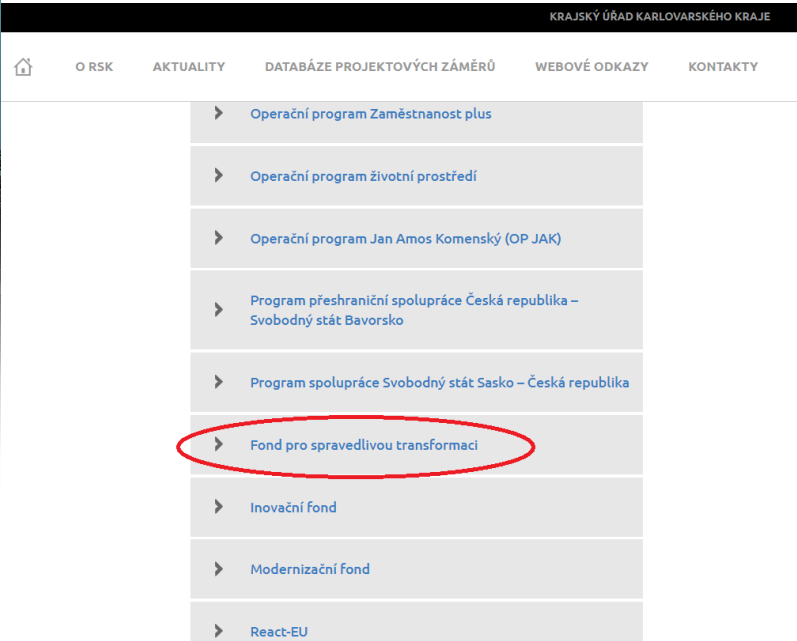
KRAJSKÝ ÚŘAD KARLOVARSKÉHO KRAJE

O RSK AKTUALITY DATABÁZE PROJEKTOVÝCH ZÁMĚRŮ WEBOVÉ ODKAZY KONTAKTY

Operační program Zaměstnanost plus

Operační program životní prostředí

Operační program Jan Amos Komenský (OP JAK)

Program přeshraniční spolupráce Česká republika – Svobodný stát Bavorsko

Program spolupráce Svobodný stát Sasko – Česká republika

Fond pro spravedlivou transformaci

Inovační fond

Modernizační fond

React-EU